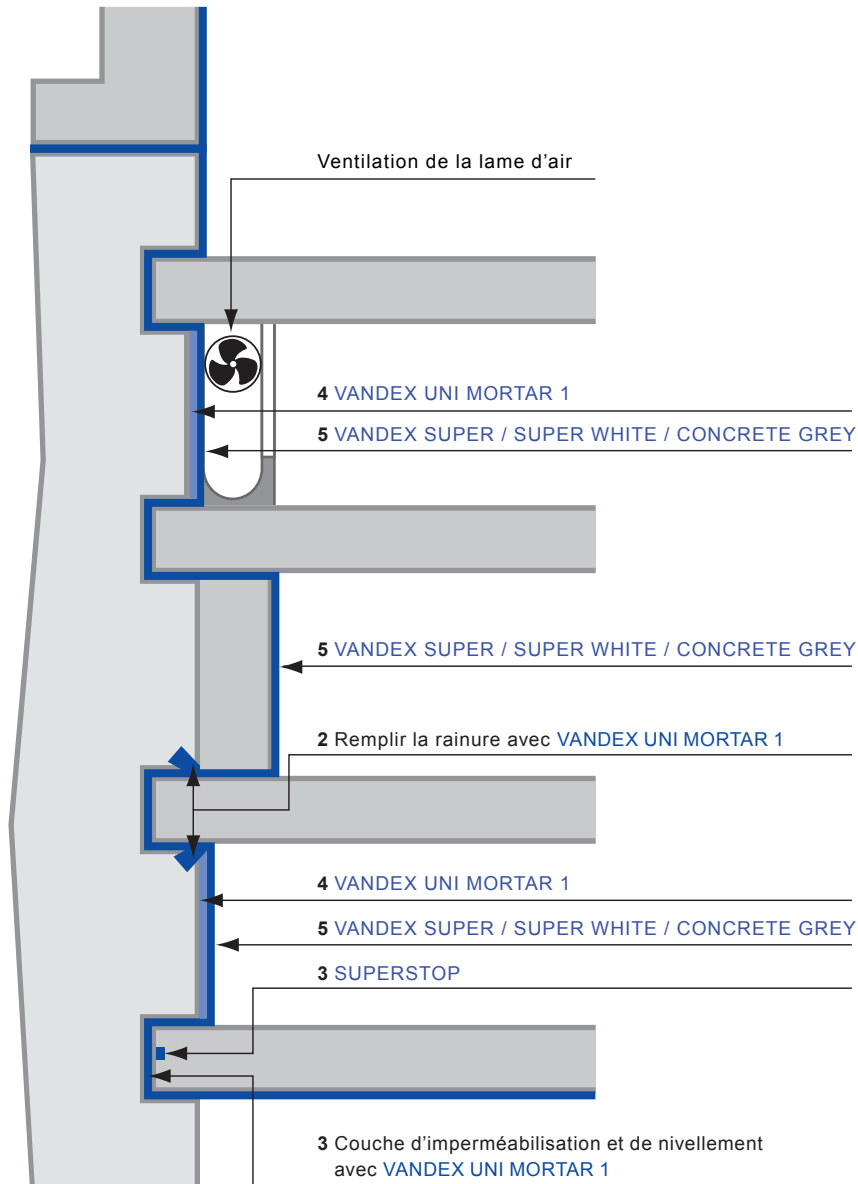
Ventilation de la lame d’air

4 VANDEX UNI MORTAR 1

5 VANDEX SUPER / SUPER WHITE / CONCRETE GREY

5 VANDEX SUPER / SUPER WHITE / CONCRETE GREY

2 Remplir la rainure avec VANDEX UNI MORTAR 1

4 VANDEX UNI MORTAR 1

5 VANDEX SUPER / SUPER WHITE / CONCRETE GREY

3 SUPERSTOP

3 Couche d’imperméabilisation et de nivellement avec VANDEX UNI MORTAR 1